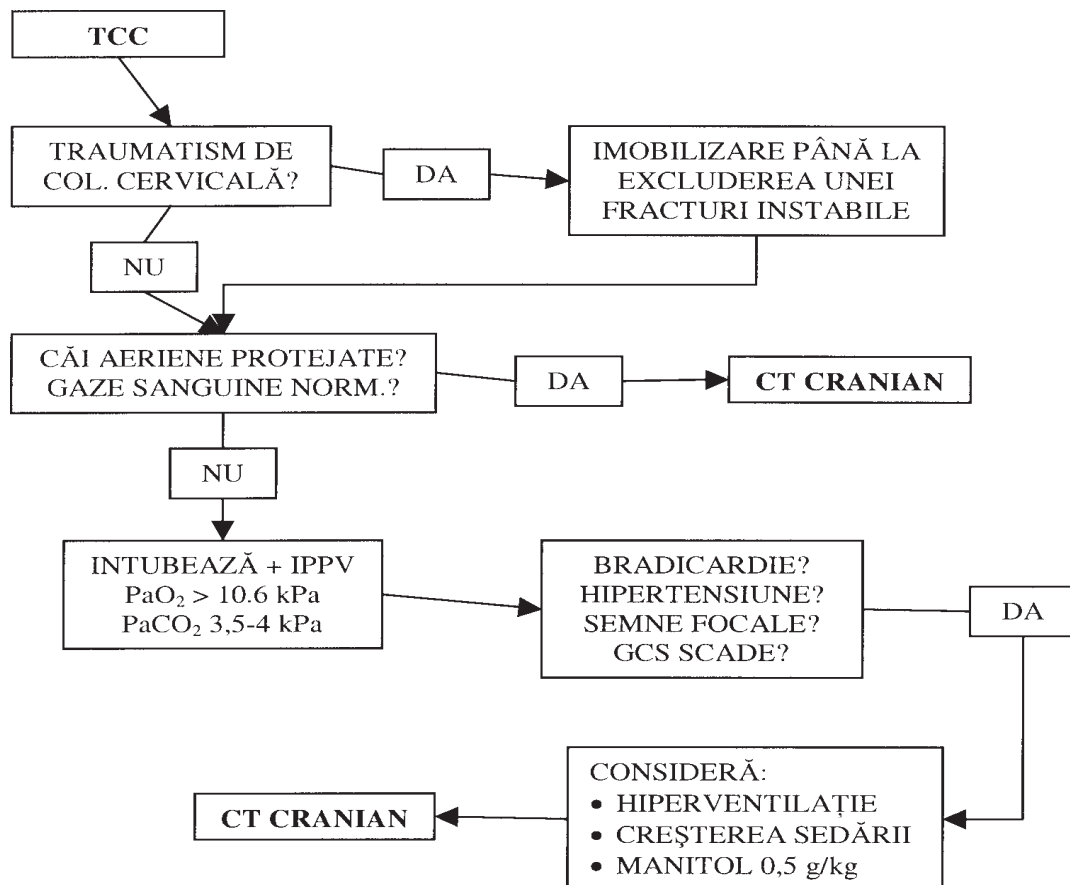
TCC

TRAUMATISM DE COL. CERVICALĂ?

DA

IMOBILIZARE PÂNĂ LA EXCLUDEREA UNEI FRACTURI INSTABILE

NU

CĂI AERIENE PROTEJATE? GAZE SANGUINE NORM.?

DA

CT CRANIAN

NU

INTUBEAZĂ + IPPV
$PaO_2$ > 10.6 kPa
$PaCO_2$ 3,5-4 kPa

BRADICARDIE?
HIPERTENSIUNE?
SEMNE FOCALE?
GCS SCADE?

DA

CONSIDERĂ:
• HIPERVENTILAȚIE
• CREŞTEREA SEDĂRII
• MANITOL 0,5 g/kg

CT CRANIAN